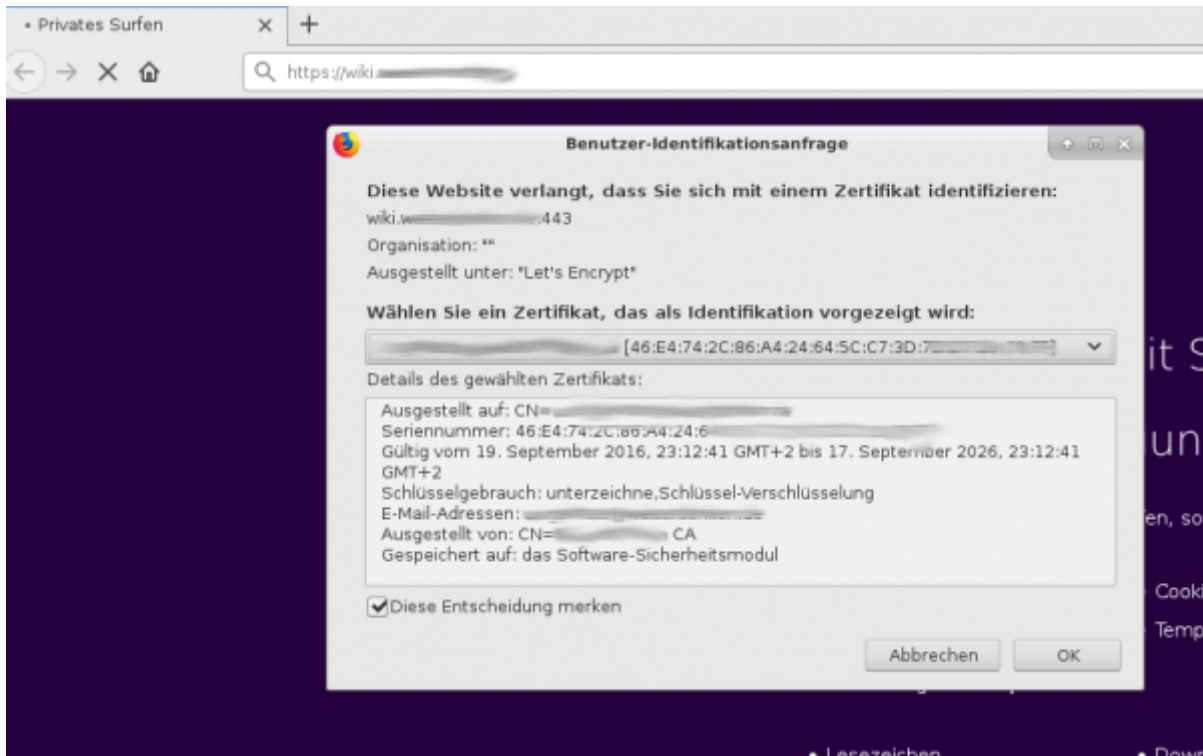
• Privates Surfen ×

https://wiki.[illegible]

Benutzer-Identifikationsanfrage

Diese Website verlangt, dass Sie sich mit einem Zertifikat identifizieren:

wiki.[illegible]:443

Organisation: ""

Ausgestellt unter: "Let's Encrypt"

Wählen Sie ein Zertifikat, das als Identifikation vorgezeigt wird:

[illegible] [46:E4:74:2C:86:A4:24:64:5C:C7:3D:7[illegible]]

Details des gewählten Zertifikats:

Ausgestellt auf: CN=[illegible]
Seriennummer: 46:E4:74:2C:86:A4:24:6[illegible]
Gültig vom 19. September 2016, 23:12:41 GMT+2 bis 17. September 2026, 23:12:41 GMT+2
Schlüsselgebrauch: unterzeichne,Schlüssel-Verschlüsselung
E-Mail-Adressen: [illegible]
Ausgestellt von: CN=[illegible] CA
Gespeichert auf: das Software-Sicherheitsmodul

Diese Entscheidung merken

Abbrechen OK

it S

un

en, so

Cook

Temp

Lesezeichen

Dow